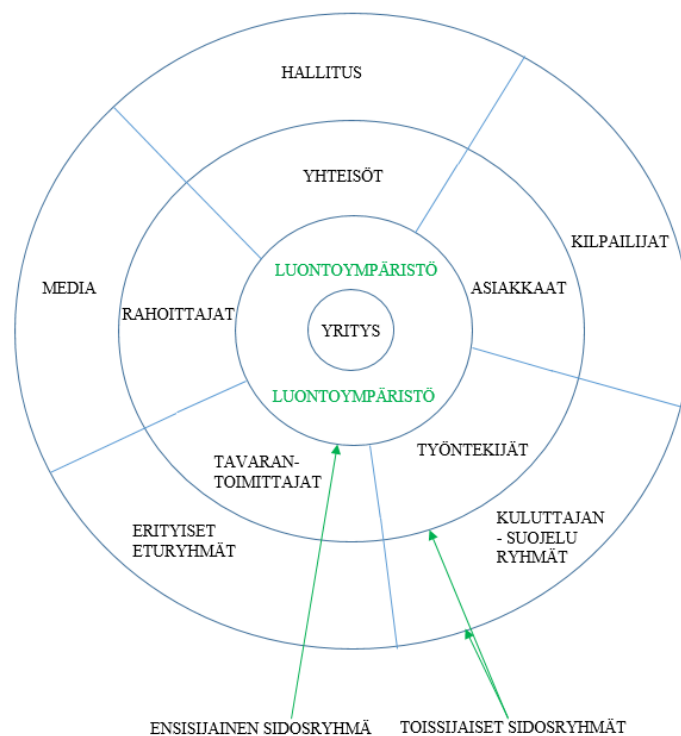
HALLITUS

YHTEISÖT

KILPAILIJAT

MEDIA

LUONTOYMPÄRISTÖ

ASIAKKAAT

RAHOITTAJAT

YRITYS

LUONTOYMPÄRISTÖ

TYÖNTEKIJÄT

TAVARAN-TOIMITTAJAT

KULUTTAJAN - SUOJELU RYHMÄT

ERITYISET ETURYHMÄT

ENSISIJAINEN SIDOSRYHMÄ

TOISSIJAISET SIDOSRYHMÄT